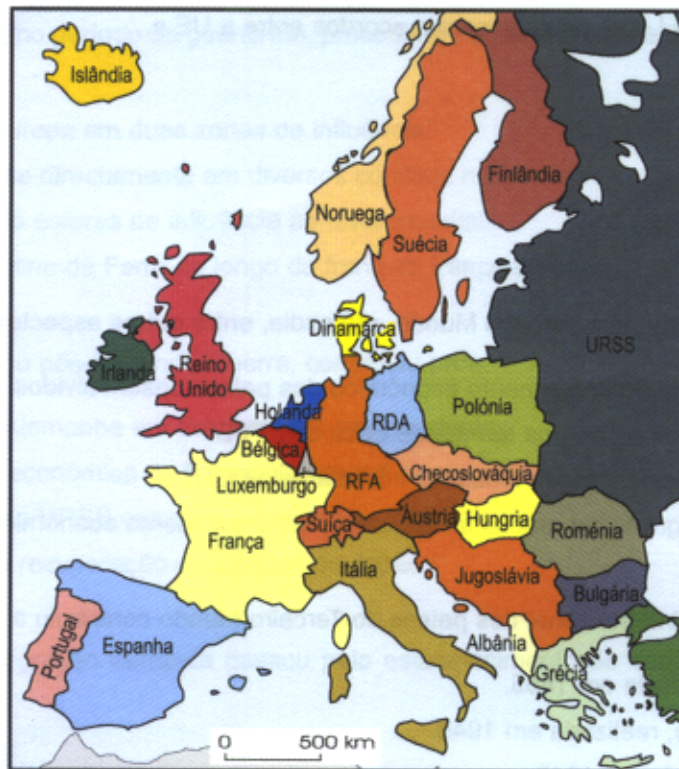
Islândia
Finlândia
Noruega
Suécia
URSS
Dinamarca
Irlanda
Reino Unido
Holanda
RDA
Polônia
Bélgica
Luxemburgo
RFA
Checoslováquia
França
Suíça
Áustria
Hungria
Romênia
Itália
Jugoslávia
Bulgária
Portugal
Espanha
Albânia
Grécia
0
500 km